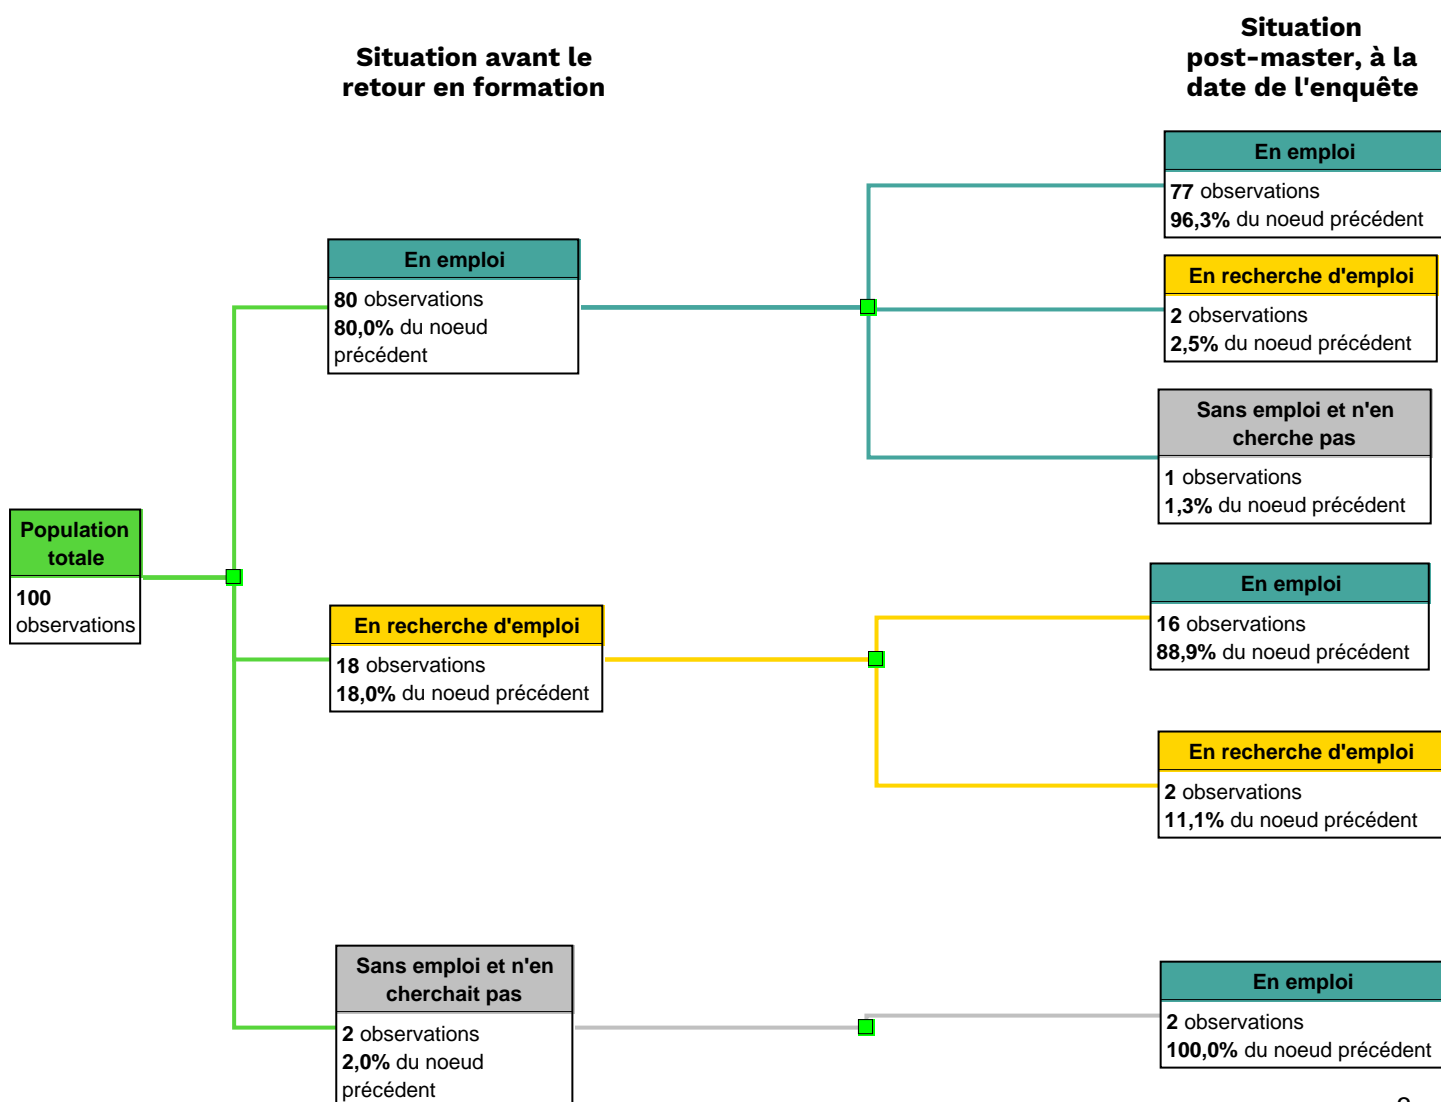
Situation avant le retour en formation

Situation post-master, à la date de l'enquête

Population totale
100 observations

En emploi
80 observations
80,0% du noeud précédent

En recherche d'emploi
18 observations
18,0% du noeud précédent

Sans emploi et n'en cherchait pas
2 observations
2,0% du noeud précédent

En emploi
77 observations
96,3% du noeud précédent

En recherche d'emploi
2 observations
2,5% du noeud précédent

Sans emploi et n'en cherche pas
1 observations
1,3% du noeud précédent

En emploi
16 observations
88,9% du noeud précédent

En recherche d'emploi
2 observations
11,1% du noeud précédent

En emploi
2 observations
100,0% du noeud précédent